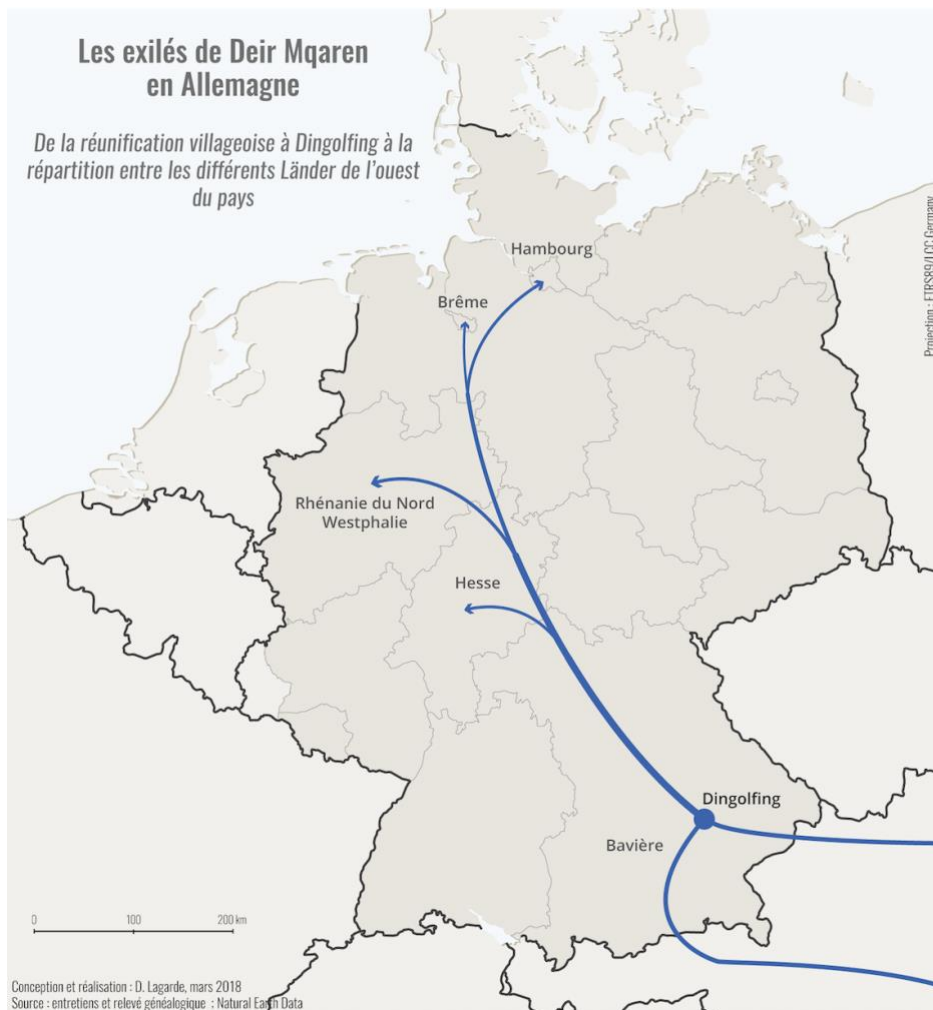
Les exilés de Deir Mqaren en Allemagne

De la réunification villageoise à Dingolfing à la répartition entre les différents Länder de l'ouest du pays

Projection : ETRS89/LCC Germany

Hambourg

Brême

Rhénanie du Nord Westphalie

Hesse

Dingolfing

Bavière

0 100 200 km

Conception et réalisation : D. Lagarde, mars 2018
Source : entretiens et relevé généalogique ; Natural Earth Data